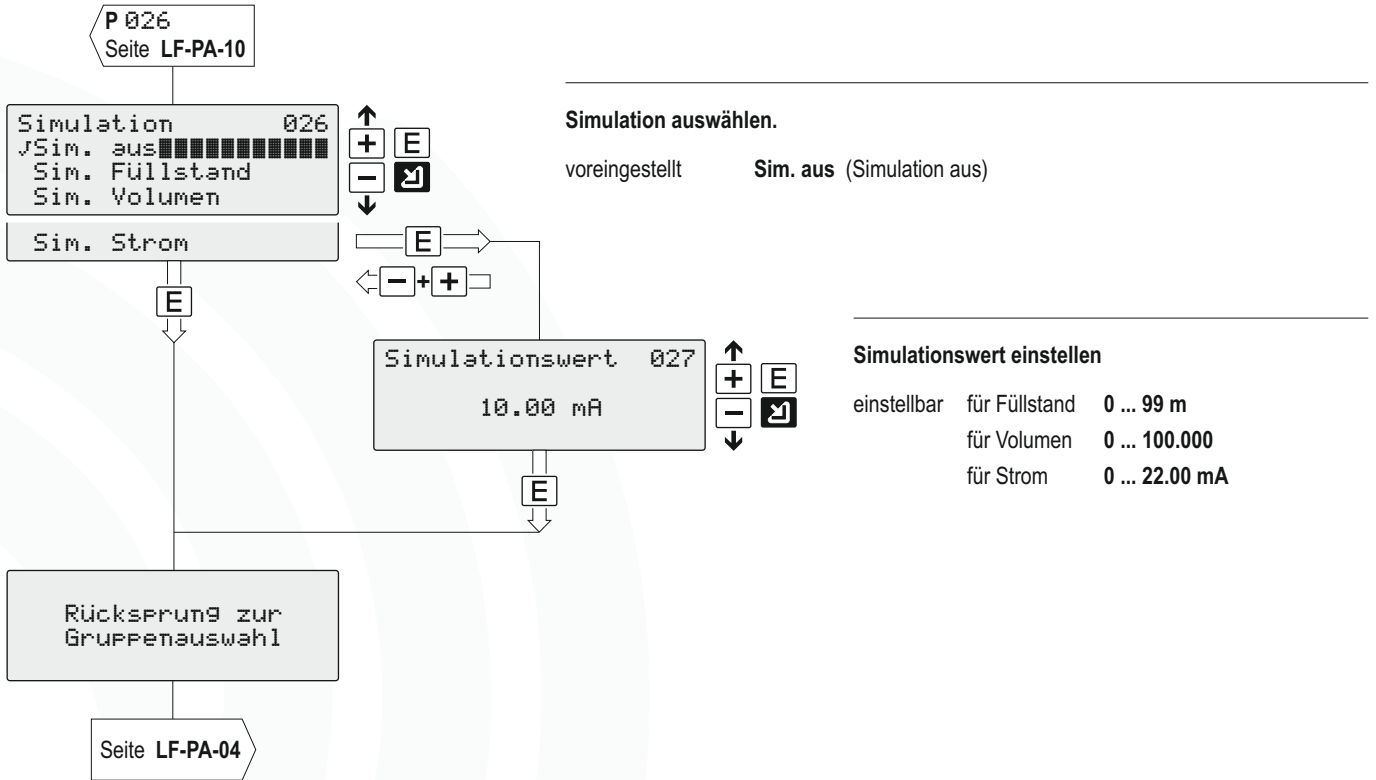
P 026
Seite LF-PA-10

Simulation 026
✓Sim. aus
Sim. Füllstand
Sim. Volumen
Sim. Strom

+ E
− ↵

E

− + +

E

Simulationswert 027
10.00 mA

+ E
− ↵

E

Rücksprung zur Gruppenauswahl

Seite LF-PA-04

Simulation auswählen.

voreingestellt Sim. aus (Simulation aus)

Simulationswert einstellen

einstellbar für Füllstand 0 ... 99 m
für Volumen 0 ... 100.000
für Strom 0 ... 22.00 mA